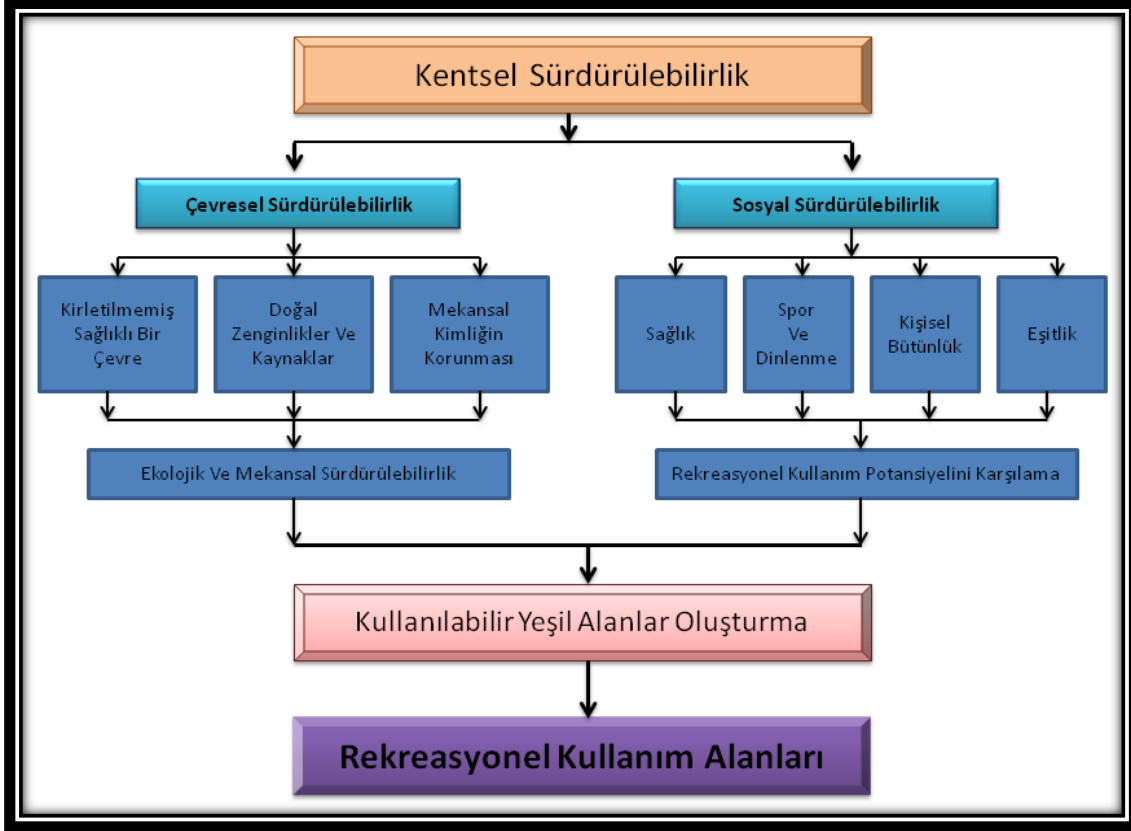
Kentsel Sürdürülebilirlik

Çevresel Sürdürülebilirlik

Sosyal Sürdürülebilirlik

Kirletilmemiş Sağlıklı Bir Çevre

Doğal Zenginlikler Ve Kaynaklar

Mekansal Kimliğin Korunması

Sağlık

Spor Ve Dinlenme

Kişisel Bütünlük

Eşitlik

Ekolojik Ve Mekansal Sürdürülebilirlik

Rekreasyonel Kullanım Potansiyelini Karşılama

Kullanılabilir Yeşil Alanlar Oluşturma

Rekreasyonel Kullanım Alanları